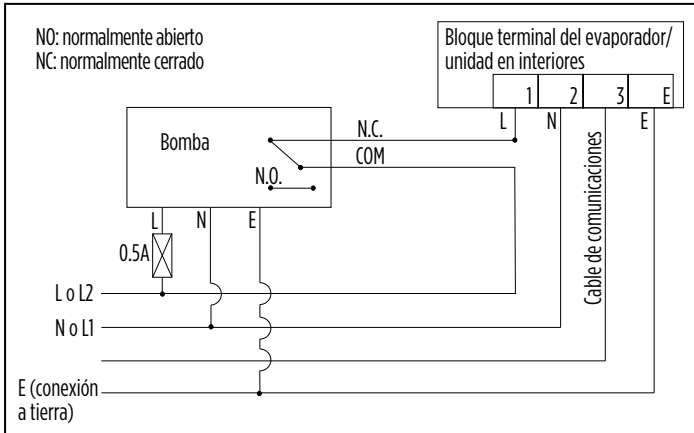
NO: normalmente abierto
NC: normalmente cerrado

Bloque terminal del evaporador/ unidad en interiores

1 2 3 E

L N E

Bomba

N.C.
COM
N.O.

L N E

0.5A

L o L2
N o L1

Cable de comunicaciones

E (conexión a tierra)